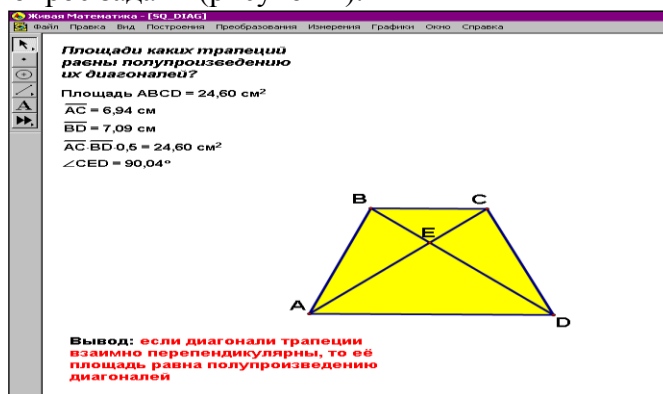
Живая Математика - [SQ_DIAG]
Файл Правка Вид Построения Преобразования Измерения Графики Окно Справка

Площади каких трапеций равны полупроизведению их диагоналей?

Площадь ABCD = 24,60 см$^2$
$\overline{AC}$ = 6,94 см
$\overline{BD}$ = 7,09 см
$\overline{AC} \cdot \overline{BD} \cdot 0,5$ = 24,60 см$^2$
$\angle CED$ = 90,04°

B C E A D

Вывод: если диагонали трапеции взаимно перпендикулярны, то её площадь равна полупроизведению диагоналей